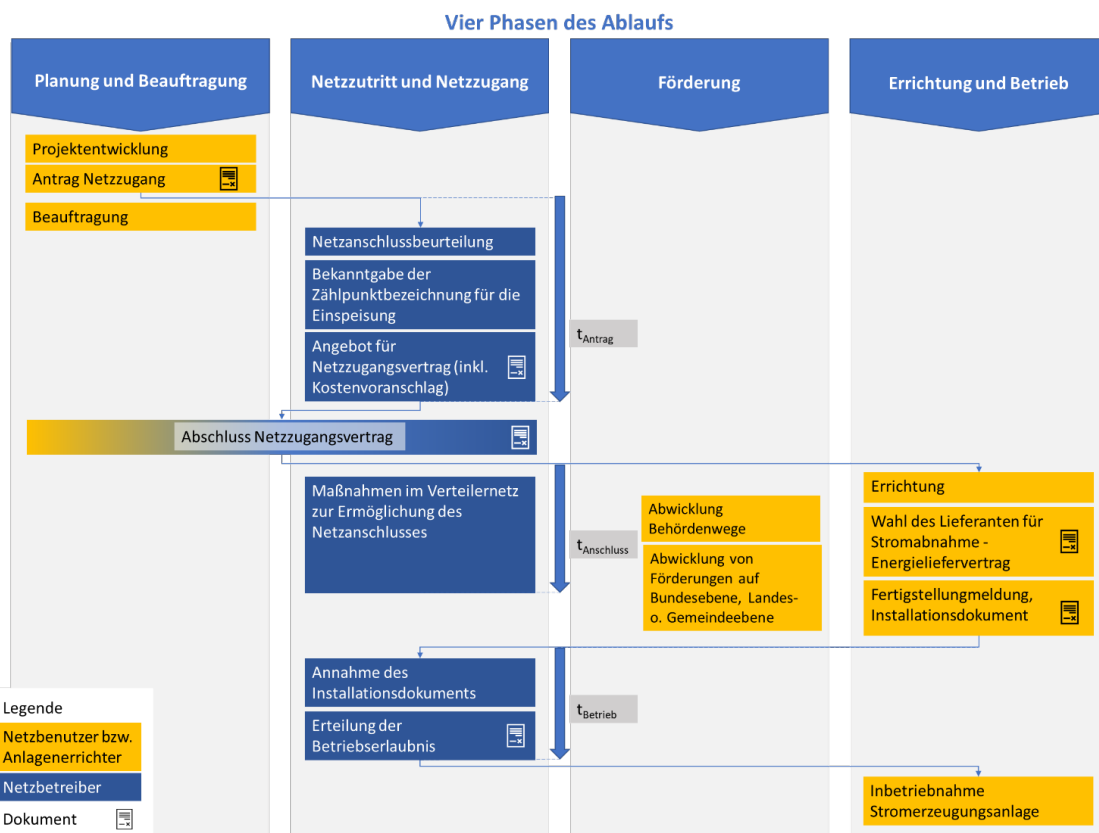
Vier Phasen des Ablaufs

Planung und Beauftragung

Netzzutritt und Netzzugang

Förderung

Errichtung und Betrieb

Projektentwicklung

Antrag Netzzugang

Beauftragung

Netzanschlussbeurteilung

Bekanntgabe der Zählpunktbezeichnung für die Einspeisung

Angebot für Netzzugangsvertrag (inkl. Kostenvoranschlag)

$t_{Antrag}$

Abschluss Netzzugangsvertrag

Maßnahmen im Verteilernetz zur Ermöglichung des Netzanschlusses

$t_{Anschluss}$

Abwicklung Behördenwege

Abwicklung von Förderungen auf Bundesebene, Landes- o. Gemeindeebene

Errichtung

Wahl des Lieferanten für Stromabnahme - Energieliefervertrag

Fertigstellungmeldung, Installationsdokument

Annahme des Installationsdokuments

Erteilung der Betriebserlaubnis

$t_{Betrieb}$

Inbetriebnahme Stromerzeugungsanlage

Legende

Netzbenutzer bzw. Anlagenerrichter

Netzbetreiber

Dokument